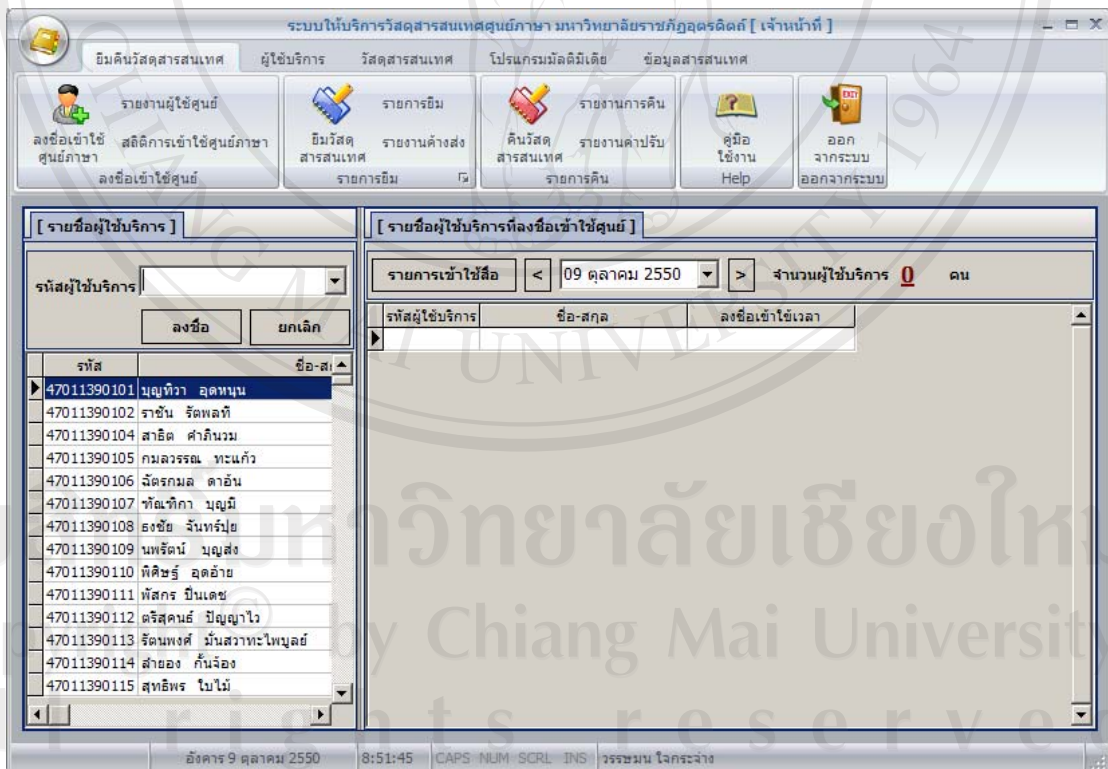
ระบบให้บริการวัสดุสารสนเทศศูนย์ภาษา มหาวิทยาลัยราชภัฏอุดรดิตถ์ [ เจ้าหน้าที่ ]

ยืมคืนวัสดุสารสนเทศ | ผู้ใช้บริการ | วัสดุสารสนเทศ | โปรแกรมมัลติมีเดีย | ข้อมูลสารสนเทศ

ลงชื่อเข้าใช้ศูนย์ภาษา
รายงานผู้ใช้ศูนย์
สถิติการเข้าใช้ศูนย์ภาษา
ลงชื่อเข้าใช้ศูนย์

ยืมวัสดุสารสนเทศ
รายการยืม
รายงานค้างส่ง
รายการยืม

คืนวัสดุสารสนเทศ
รายงานการคืน
รายงานค่าปรับ
รายการคืน

คู่มือใช้งาน
Help

ออกจากระบบ
ออกจากระบบ

[ รายชื่อผู้ใช้บริการ ]

รหัสผู้ใช้บริการ

ลงชื่อ | ยกเลิก

| รหัส | ชื่อ-ส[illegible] |
|---|---|
| 47011390101 | บุญทิวา อุดหนุน |
| 47011390102 | ราชัน รัตพลที |
| 47011390104 | สาธิต คำภินวม |
| 47011390105 | กมลวรรณ ทะแก้ว |
| 47011390106 | ฉัตรกมล ดาอ้น |
| 47011390107 | ทัณฑิกา บุญมี |
| 47011390108 | ธงชัย จันทร์ปุย |
| 47011390109 | นพรัตน์ บุญส่ง |
| 47011390110 | พิศิษฐ์ อุดอ้าย |
| 47011390111 | พัสกร ปินเดช |
| 47011390112 | ตรีสุคนธ์ ปัญญาไว |
| 47011390113 | รัตนพงศ์ มั่นสวาทะไพบูลย์ |
| 47011390114 | สายอง กั้นจ้อง |
| 47011390115 | สุทธิพร ใบไม้ |

[ รายชื่อผู้ใช้บริการที่ลงชื่อเข้าใช้ศูนย์ ]

รายการเข้าใช้สื่อ | < | 09 ตุลาคม 2550 | > | จำนวนผู้ใช้บริการ 0 คน

| รหัสผู้ใช้บริการ | ชื่อ-สกุล | ลงชื่อเข้าใช้เวลา |
|---|---|---|
| | | |

อังคาร 9 ตุลาคม 2550 | 8:51:45 | CAPS NUM SCRL INS | วรรษมน ใจกระจ่าง

มหาวิทยาลัยเชียงใหม่
by Chiang Mai University
rights reserved